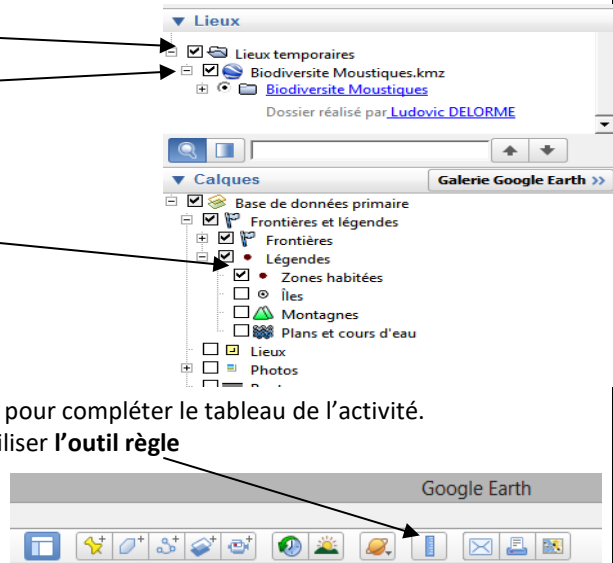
▼ Lieux
Lieux temporaires
Biodiversite Moustiques.kmz
Biodiversite Moustiques
Dossier réalisé par Ludovic DELORME

▼ Calques
Galerie Google Earth >>
Base de données primaire
Frontières et légendes
Frontières
Légendes
Zones habitées
Îles
Montagnes
Plans et cours d'eau
Lieux
Photos
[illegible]

pour compléter le tableau de l'activité.
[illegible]iliser **l'outil règle**

Google Earth